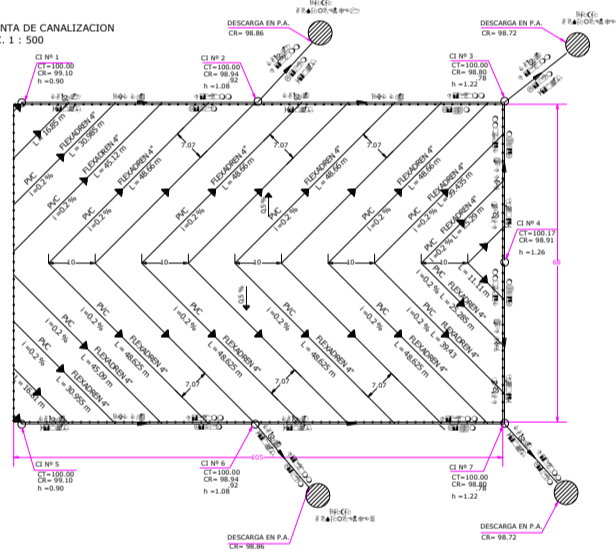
NTA DE CANALIZACION
C. 1 : 500

DESCARGA EN P.A.
CR= 98.86

DESCARGA EN P.A.
CR= 98.72

CI Nº 1
CT=100.00
CR= 99.10
h =0.90

CI Nº 2
CT=100.00
CR= 98.94
h =1.08

CI Nº 3
CT=100.00
CR= 98.80
.78
h =1.22

CI Nº 4
CT=100.17
CR= 98.91
h =1.26

CI Nº 5
CT=100.00
CR= 99.10
h =0.90

CI Nº 6
CT=100.00
CR= 98.94
.92
h =1.08

CI Nº 7
CT=100.00
CR= 98.80
.78
h =1.22

DESCARGA EN P.A.
CR= 98.86

DESCARGA EN P.A.
CR= 98.72

PVC i=0.2 %
L = 16.85 m
FLEXADREN 4"
L = 30.985 m
L = 45.12 m
L = 48.66 m
FLEXADREN 4"
PVC i=0.2 %
7.07
7.07
7.07
FLEXADREN 4"
L = 48.66 m
PVC i=0.2 %
L = 48.66 m
L = 48.66 m
L = 39.435 m
L = 30 m
L = 11.11 m
L = 25.285 m
L = 39.43
L = 48.625 m
L = 48.625 m
L = 48.625 m
L = 45.09 m
L = 30.955 m
L = 16
10
10
10
10
10
7.07
7.07
7.07
0.5%
0.5%
63
105